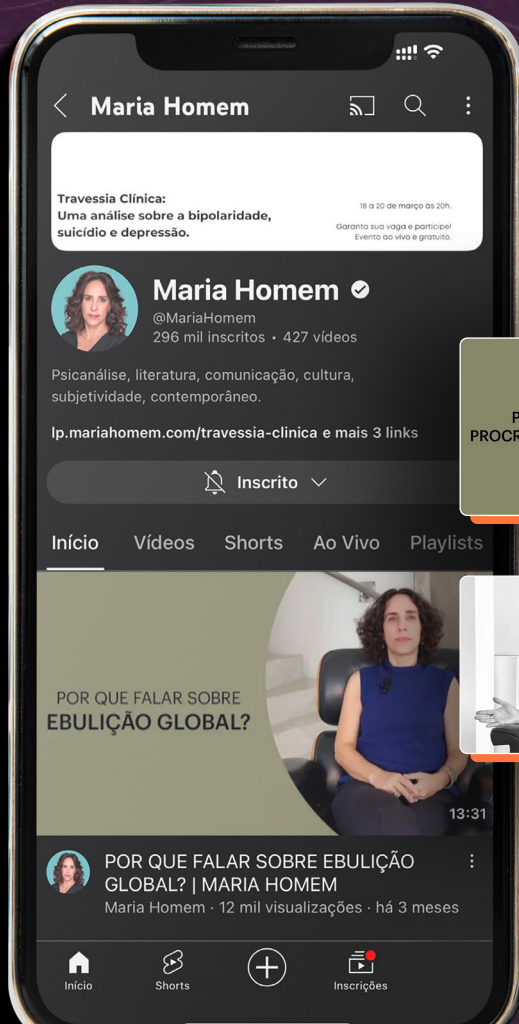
Maria Homem

Travessia Clínica:
Uma análise sobre a bipolaridade, suicídio e depressão.

18 a 20 de março às 20h.

Garanta sua vaga e participe!
Evento ao vivo e gratuito.

Maria Homem
@MariaHomem
296 mil inscritos • 427 vídeos

Psicanálise, literatura, comunicação, cultura, subjetividade, contemporâneo.

lp.mariahomem.com/travessia-clinica e mais 3 links

Inscrito

Início Vídeos Shorts Ao Vivo Playlists

P
PROCR

POR QUE FALAR SOBRE
EBULIÇÃO GLOBAL?

13:31

POR QUE FALAR SOBRE EBULIÇÃO GLOBAL? | MARIA HOMEM
Maria Homem · 12 mil visualizações · há 3 meses

Início Shorts Inscrições